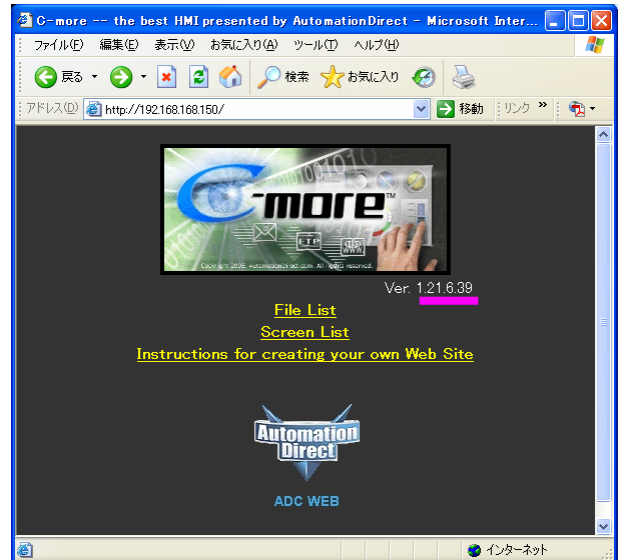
C-more -- the best HMI presented by AutomationDirect - Microsoft Inter...

ファイル(F) 編集(E) 表示(V) お気に入り(A) ツール(T) ヘルプ(H)

戻る 検索 お気に入り

アドレス(D) http://192.168.168.150/ 移動 リンク »

C-more™

Copyright 2006 AutomationDirect.com. All rights reserved.

Ver. 1.21.6.39

File List

Screen List

Instructions for creating your own Web Site

Automation Direct

ADC WEB

インターネット